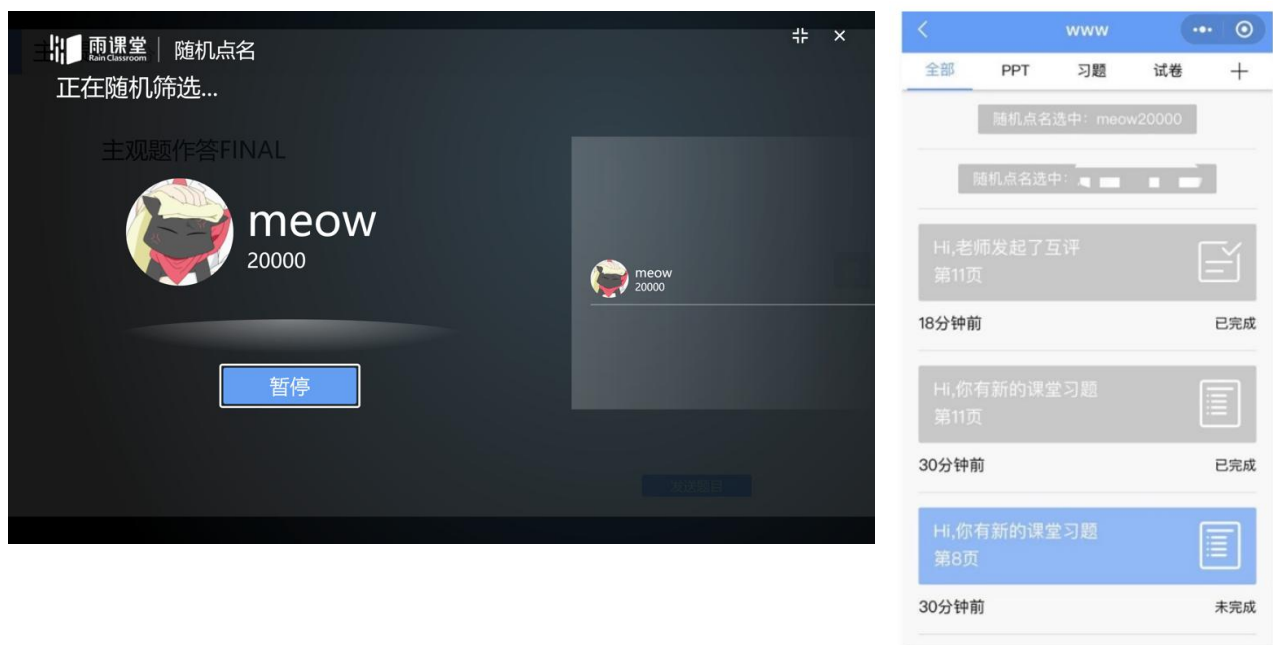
雨课堂 Rain Classroom | 随机点名

正在随机筛选...

主观题作答FINAL

meow
20000

meow
20000

暂停

发送题目

www

全部 PPT 习题 试卷 +

随机点名选中：meow20000

随机点名选中：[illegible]

Hi,老师发起了互评
第11页

18分钟前 已完成

Hi,你有新的课堂习题
第11页

30分钟前 已完成

Hi,你有新的课堂习题
第8页

30分钟前 未完成